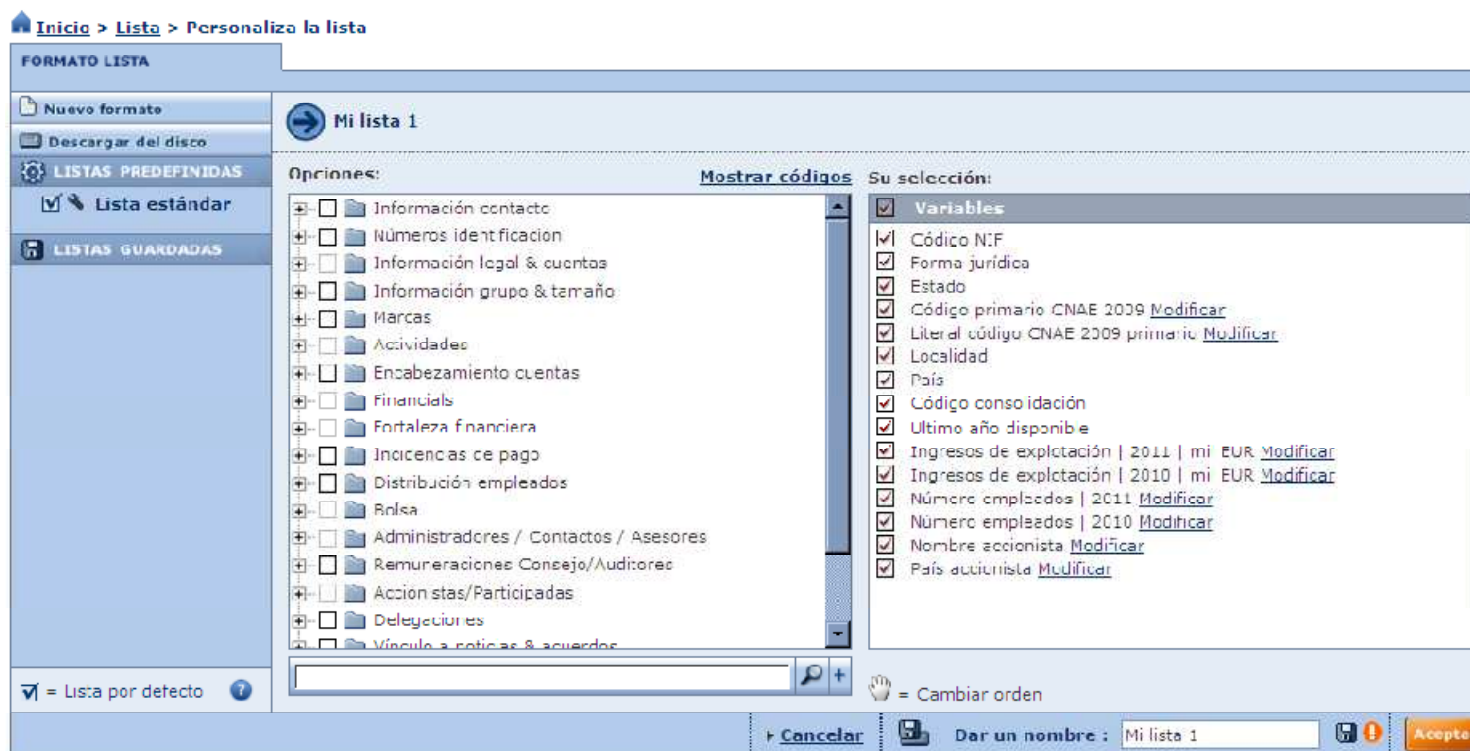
Inicio > Lista > Personaliza la lista

FORMATO LISTA

Nuevo formato

Descargar del disco

LISTAS PREDEFINIDAS

Lista estándar

LISTAS GUARDADAS

Mi lista 1

Opciones:

Mostrar códigos

Información contacto
Números identificacion
Información legal & cuentos
Información grupo & tamaño
Marcas
Actividades
Encabezamiento cuentas
Financials
Fortaleza financiera
Incidencias de pago
Distribución empleados
Bolsa
Administradores / Contactos / Asesores
Remuneraciones Consejo/Auditores
Accionistas/Participadas
Delegaciones
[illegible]

Su selección:

Variables

Código NIF
Forma jurídica
Estado
Código primario CNAE 2009 Modificar
Literal código CNAE 2009 primario Modificar
Localidad
País
Código consolidación
Ultimo año disponible
Ingresos de explotación | 2011 | mil EUR Modificar
Ingresos de explotación | 2010 | mil EUR Modificar
Número empleados | 2011 Modificar
Número empleados | 2010 Modificar
Nombre accionista Modificar
País accionista Modificar

= Lista por defecto

= Cambiar orden

Cancelar

Dar un nombre : Mi lista 1

Acepta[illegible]